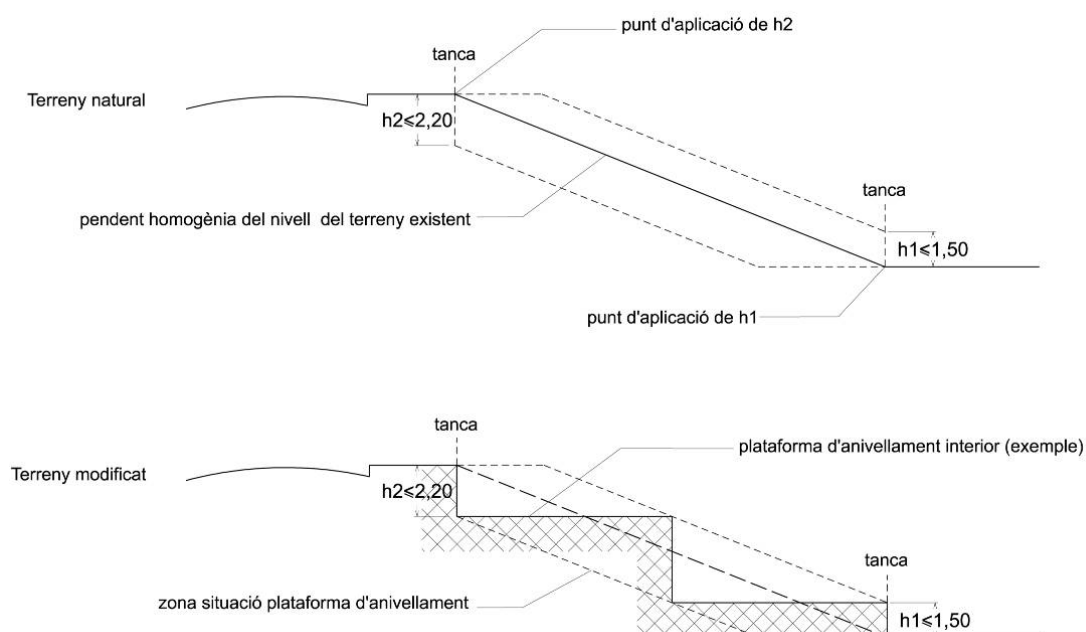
punt d'aplicació de h2

tanca

Terreny natural

h2≤2,20

tanca

pendent homogènia del nivell del terreny existent

h1≤1,50

punt d'aplicació de h1

tanca

plataforma d'anivellament interior (exemple)

Terreny modificat

h2≤2,20

tanca

zona situació plataforma d'anivellament

h1≤1,50